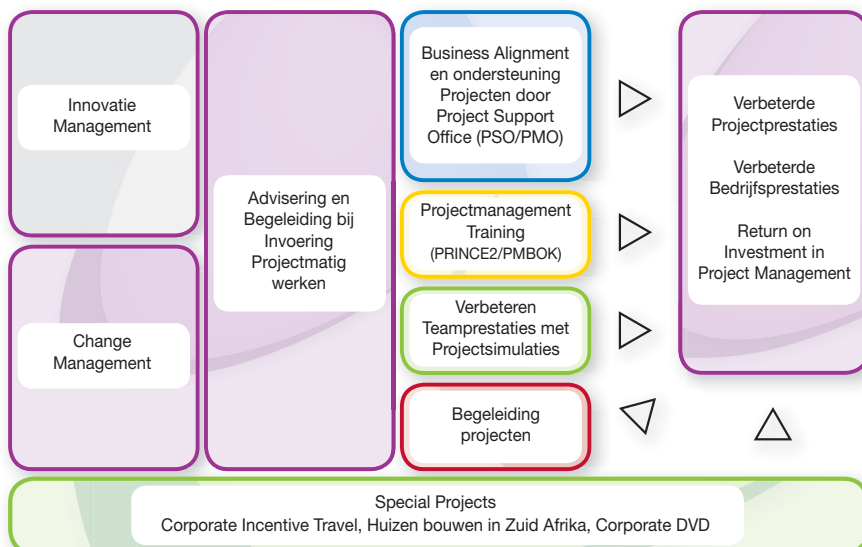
Innovatie Management

Change Management

Advisering en Begeleiding bij Invoering Projectmatig werken

Business Alignment en ondersteuning Projecten door Project Support Office (PSO/PMO)

Projectmanagement Training (PRINCE2/PMBOK)

Verbeteren Teamprestaties met Projectsimulaties

Begeleiding projecten

Verbeterde Projectprestaties

Verbeterde Bedrijfsprestaties

Return on Investment in Project Management

Special Projects
Corporate Incentive Travel, Huizen bouwen in Zuid Afrika, Corporate DVD